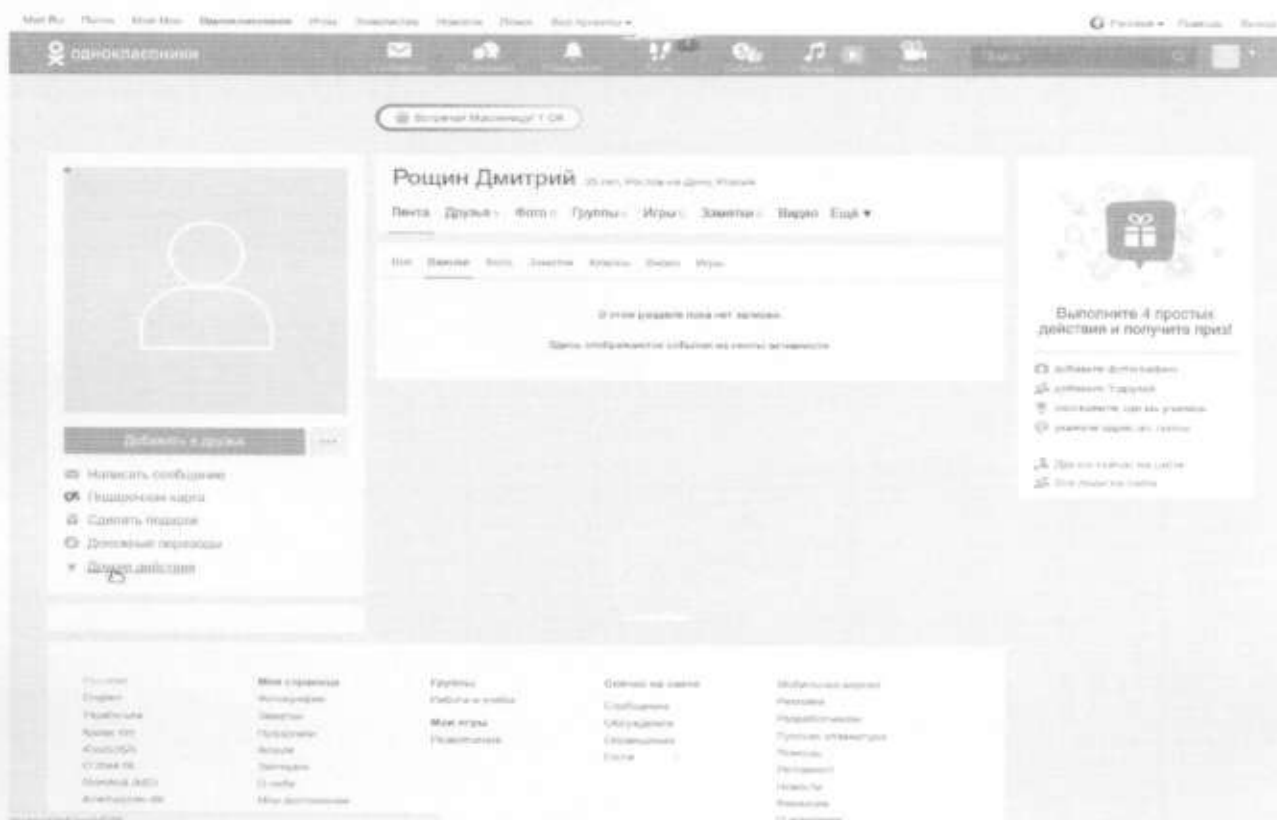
Mail.Ru Почта Мой Мир Одноклассники Игры Знакомства Новости Поиск Все проекты ▾

одноклассники

Рощин Дмитрий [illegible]

Лента Друзья Фото Группы Игры Заметки Видео Ещё ▾

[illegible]

В этом разделе пока нет записей

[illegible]

Выполните 4 простых действия и получите приз!

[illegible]

Добавить в друзья

Написать сообщение
Подарочная карта
Сделать подарок
Денежные переводы
Другие действия

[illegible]